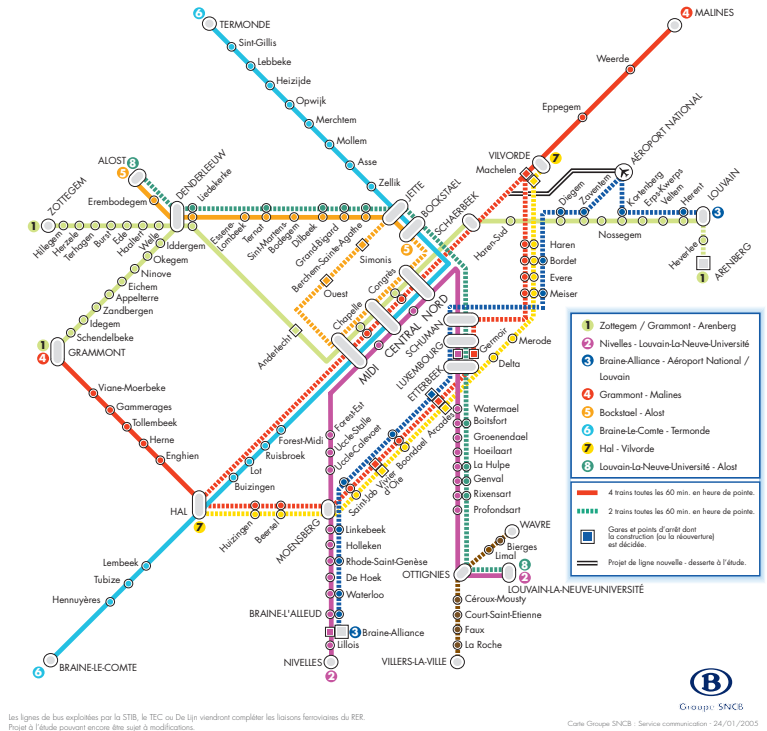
6 TERMONDE
Sint-Gillis
Lebbeke
Heizijde
Opwijk
Merchtem
Mollem
Asse
Zellik
4 MALINES
Weerde
Eppegem
AÉROPORT NATIONAL
VILVORDE 7
Machelen
Diegem
Zaventem
Kortenberg
Erps-Kwerps
Veltem
Herent
LOUVAIN 3
Nossegem
Heverlee
1 ARENBERG
ALOST 8
5
1 ZOTTEGEM
Erembodegem
DENDERLEEUW
Liedekerke
Hillegem
Herzele
Terhagen
Burst
Ede
Haaltert
Welle
Iddergem
Okegem
Ninove
Eichem
Appelterre
Zandbergen
Idegem
Schendelbeke
1 4 GRAMMONT
Essene-Lombeek
Ternat
Sint-Martens-Bodegem
Dilbeek
Groot-Bijgaarden
Berchem-Sainte-Agathe
JETTE
BOCKSTAEL
5
Simonis
SCHAERBEEK
Haren-Sud
Haren
Bordet
Evere
Meiser
Ouest
Anderlecht
Chapelle
Congrès
CENTRAL
NORD
MIDI
SCHUMAN
LUXEMBOURG
Germoir
Merode
Delta
ETTERBEEK
Arcades
Boondael
Vivier d'Oie
Saint-Job
Uccle-Calevoet
Uccle-Stalle
Forest-Est
Forest-Midi
Ruisbroek
Lot
Buizingen
Viane-Moerbeke
Gammerages
Tollembeek
Herne
Enghien
HAL 7
Huizingen
Beersel
MOENSBERG
Linkebeek
Holleken
Rhode-Saint-Genèse
De Hoek
Waterloo
BRAINE-L'ALLEUD
3 Braine-Alliance
Lillois
NIVELLES 2
Watermael
Boitsfort
Groenendael
Hoeilaart
La Hulpe
Genval
Rixensart
Profondsart
WAVRE
Bierges
Limal
OTTIGNIES
2 8 LOUVAIN-LA-NEUVE-UNIVERSITÉ
Céroux-Mousty
Court-Saint-Etienne
Faux
La Roche
VILLERS-LA-VILLE
Lembeek
Tubize
Hennuyères
6 BRAINE-LE-COMTE
1 Zottegem / Grammont - Arenberg
2 Nivelles - Louvain-La-Neuve-Université
3 Braine-Alliance - Aéroport National / Louvain
4 Grammont - Malines
5 Bockstael - Alost
6 Braine-le-Comte - Termonde
7 Hal - Vilvorde
8 Louvain-La-Neuve-Université - Alost
4 trains toutes les 60 min. en heure de pointe.
2 trains toutes les 60 min. en heure de pointe.
Gares et points d'arrêt dont la construction (ou la réouverture) est décidée.
Projet de ligne nouvelle - desserte à l'étude.
Les lignes de bus exploitées par la STIB, le TEC ou De Lijn viendront compléter les liaisons ferroviaires du RER.
Projet à l'étude pouvant encore être sujet à modifications.
Carte Groupe SNCB : Service communication - 24/01/2005
B Groupe SNCB